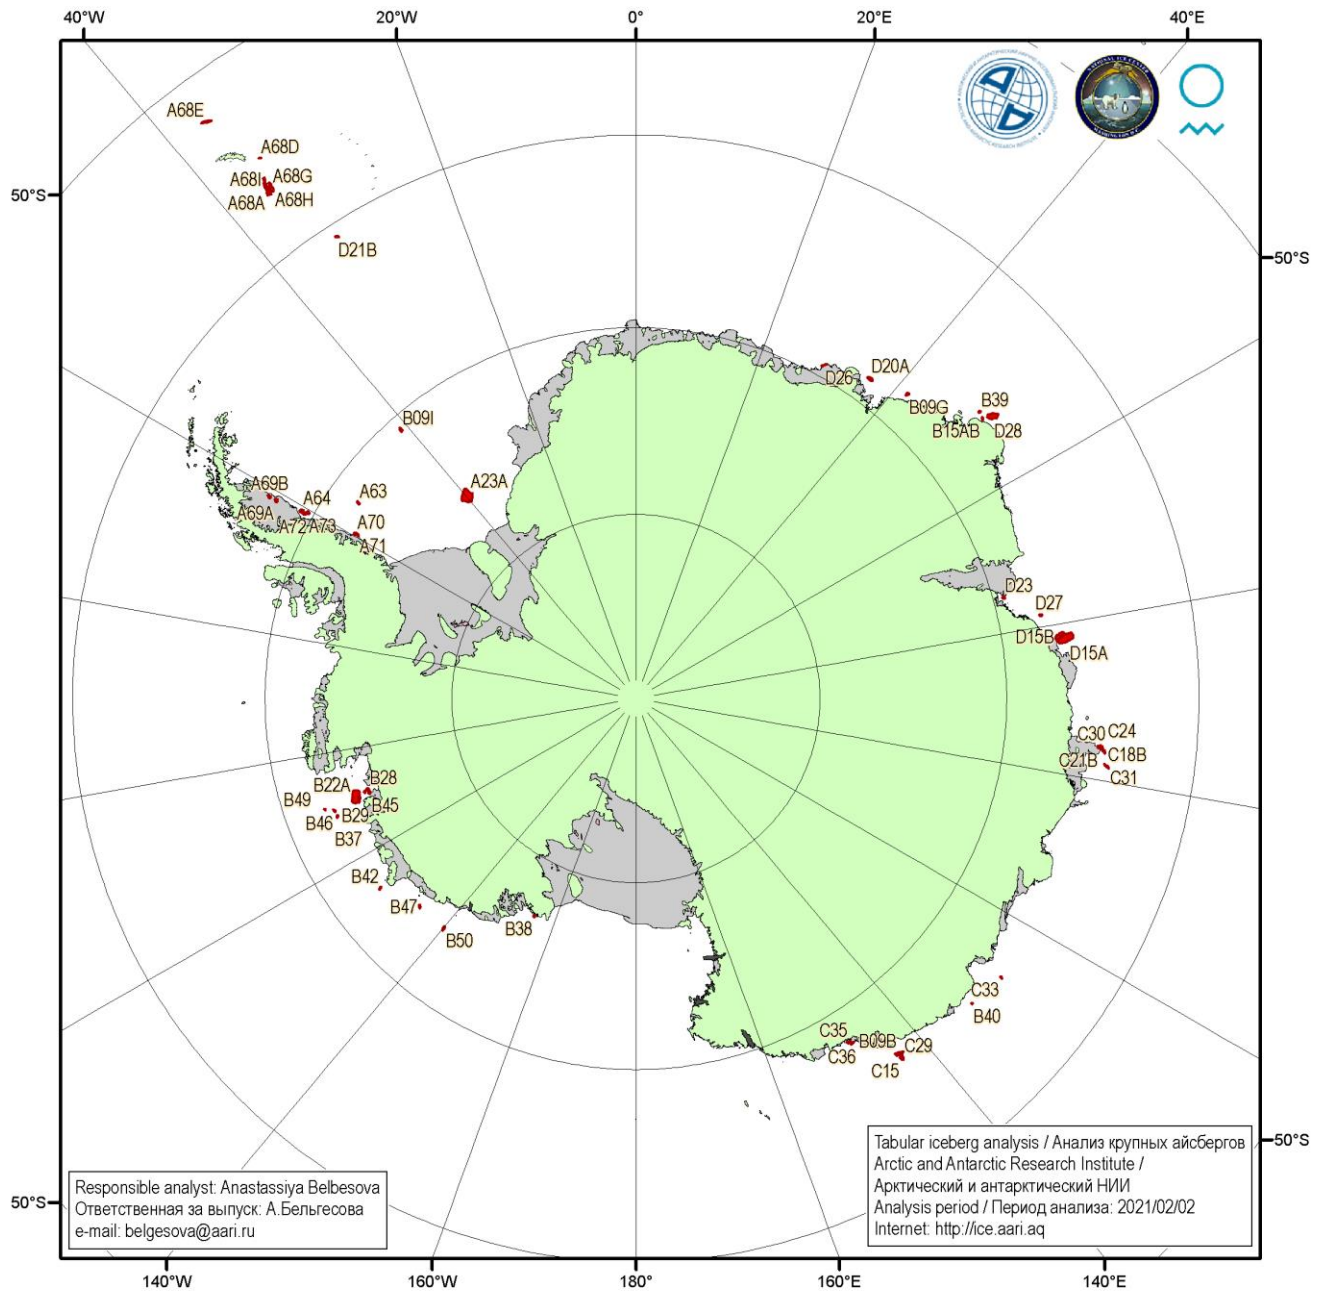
40°W
20°W
0°
20°E
40°E
50°S
50°S
A68E
A68D
A68I
A68G
A68A
A68H
D21B
D20A
D26
B09G
B39
B15AB
D28
B09I
A23A
A69B
A64
A63
A69A
A72A73
A70
A71
D23
D27
D15B
D15A
C30
C24
C21B
C18B
C31
B22A
B28
B49
B29
B45
B46
B37
B42
B47
B50
B38
C33
B40
C35
B09B
C29
C36
C15
Tabular iceberg analysis / Анализ крупных айсбергов
Arctic and Antarctic Research Institute /
Арктический и антарктический НИИ
Analysis period / Период анализа: 2021/02/02
Internet: http://ice.aari.aq
Responsible analyst: Anastassiya Belbesova
Ответственная за выпуск: А.Бельгесова
e-mail: belgesova@aari.ru
50°S
50°S
140°W
160°W
180°
160°E
140°E